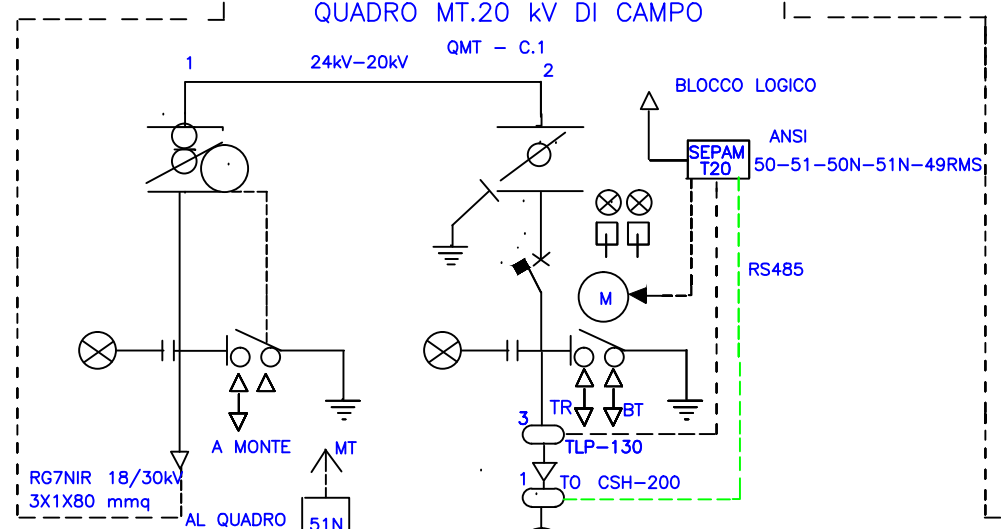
QUADRO MT.20 kV DI CAMPO

QMT – C.1

1

24kV–20kV

2

BLOCCO LOGICO

SEPAM T20

ANSI 50–51–50N–51N–49RMS

RS485

M

TR

BT

3

TLP–130

A MONTE

MT

RG7NIR 18/30kV
3X1X80 mmq

1

TO CSH–200

AL QUADRO

51N